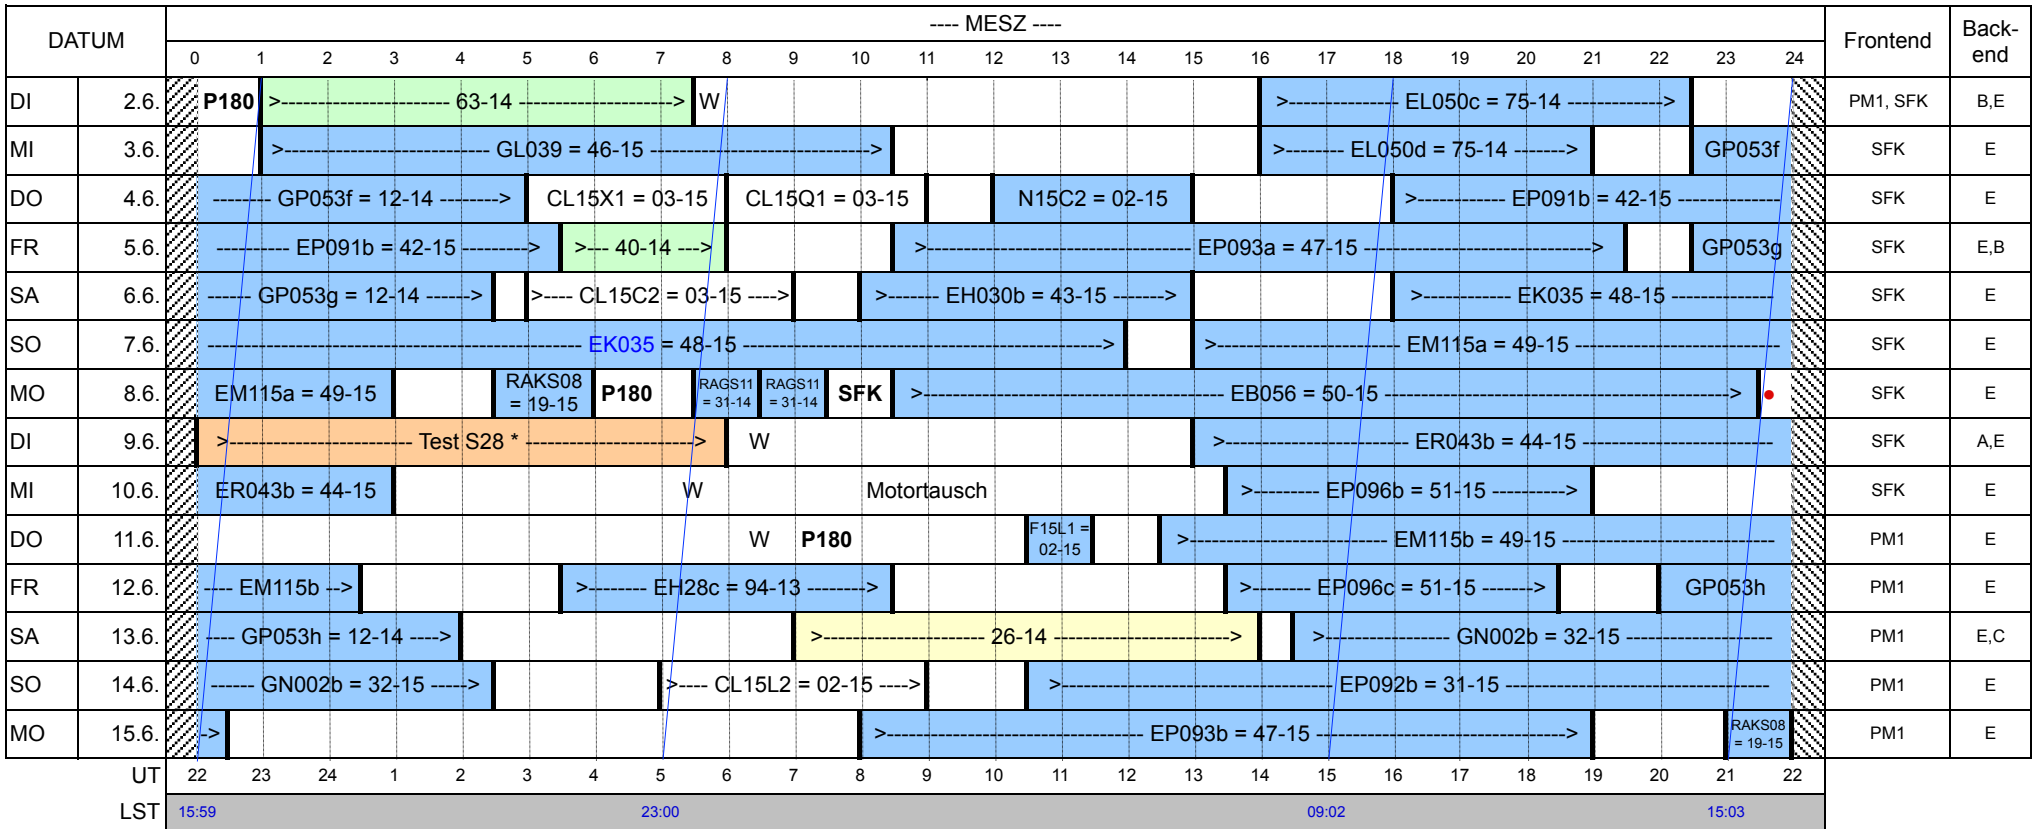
| DATUM | | ---- MESZ ---- 0 1 2 3 4 5 6 7 8 9 10 11 12 13 14 15 16 17 18 19 20 21 22 23 24 | Frontend | Back-end |
|---|---|---|---|---|
| DI | 2.6. | P180 >------------------- 63-14 -------------------> W >----------- EL050c = 75-14 -----------> | PM1, SFK | B,E |
| MI | 3.6. | >-------------------- GL039 = 46-15 --------------------> >------- EL050d = 75-14 -------> GP053f | SFK | E |
| DO | 4.6. | -------- GP053f = 12-14 --------> CL15X1 = 03-15 CL15Q1 = 03-15 N15C2 = 02-15 >--------- EP091b = 42-15 ---------- | SFK | E |
| FR | 5.6. | --------- EP091b = 42-15 ---------> >--- 40-14 ---> >-------------------------- EP093a = 47-15 --------------------------> GP053g | SFK | E,B |
| SA | 6.6. | ------ GP053g = 12-14 ------> >---- CL15C2 = 03-15 ----> >------ EH030b = 43-15 ------> >---------- EK035 = 48-15 ----------- | SFK | E |
| SO | 7.6. | ----------------------------------- EK035 = 48-15 -----------------------------------> >----------------- EM115a = 49-15 ----------------- | SFK | E |
| MO | 8.6. | EM115a = 49-15 RAKS08 = 19-15 P180 RAGS11 = 31-14 RAGS11 = 31-14 SFK >---------------------------- EB056 = 50-15 ----------------------------> | SFK | E |
| DI | 9.6. | >------------------- Test S28 * -------------------> W >----------------- ER043b = 44-15 ----------------- | SFK | A,E |
| MI | 10.6. | ER043b = 44-15 W Motortausch >-------- EP096b = 51-15 ---------> | SFK | E |
| DO | 11.6. | W P180 F15L1 = 02-15 >------------------ EM115b = 49-15 ------------------ | PM1 | E |
| FR | 12.6. | --- EM115b --> >------- EH28c = 94-13 -------> >------- EP096c = 51-15 ------> GP053h | PM1 | E |
| SA | 13.6. | --- GP053h = 12-14 ----> >----------------- 26-14 -----------------> >-------------- GN002b = 32-15 -------------- | PM1 | E,C |
| SO | 14.6. | ------ GN002b = 32-15 -----> >---- CL15L2 = 02-15 ----> >-------------------------- EP092b = 31-15 -------------------------- | PM1 | E |
| MO | 15.6. | -> >------------------------- EP093b = 47-15 -------------------------> RAKS08 = 19-15 | PM1 | E |
| | UT | 22 23 24 1 2 3 4 5 6 7 8 9 10 11 12 13 14 15 16 17 18 19 20 21 22 | | |
| | LST | 15:59 23:00 09:02 15:03 | | |